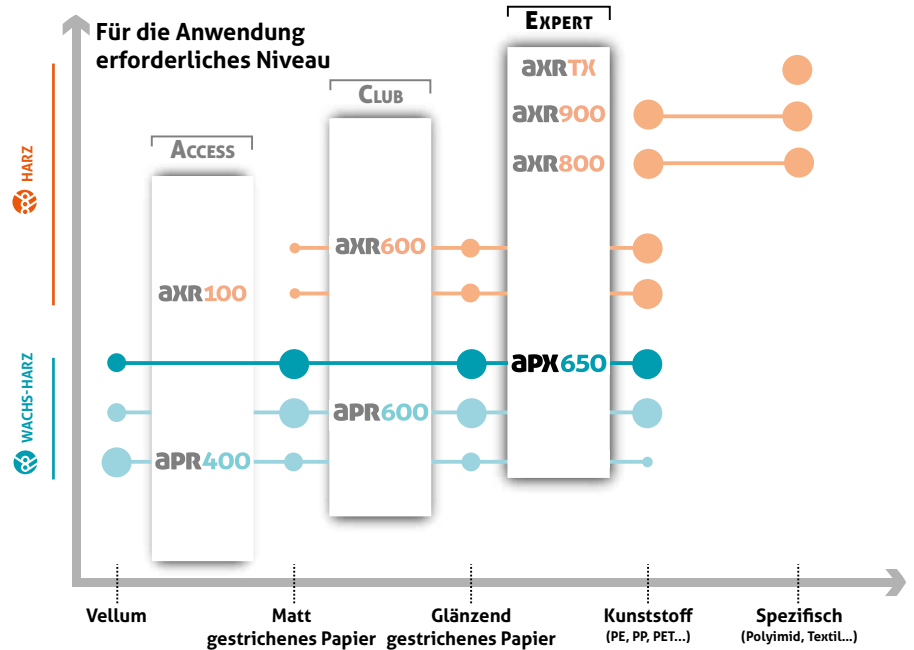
Für die Anwendung erforderliches Niveau

EXPERT

CLUB

ACCESS

HARZ

WACHS-HARZ

axrTX

axr900

axr800

axr600

axr100

apx650

apr600

apr400

Vellum

Matt gestrichenes Papier

Glänzend gestrichenes Papier

Kunststoff (PE, PP, PET...)

Spezifisch (Polyimid, Textil...)